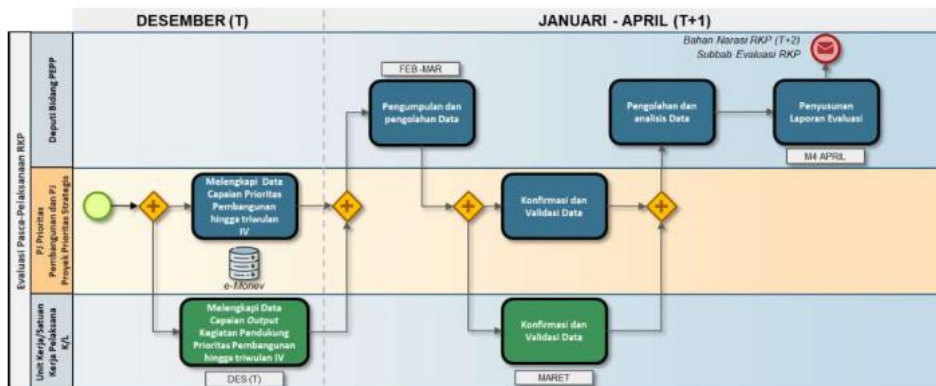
DESEMBER (T)

JANUARI - APRIL (T+1)

Evaluasi Pasca-Pelaksanaan RKP

Deputi Bidang PEPP

PJ Prioritas Pembangunan dan PJ Proyek Prioritas Strategis

Unit Kerja/Satuan Kerja Pelaksana K/L

Bahan Narasi RKP (T+2)
Subbab Evaluasi RKP

FEB -MAR

Pengumpulan dan pengolahan Data

Pengolahan dan analisis Data

Penyusunan Laporan Evaluasi

M4 APRIL

Melengkapi Data Capaian Prioritas Pembangunan hingga triwulan IV

e-Monev

Konfirmasi dan Validasi Data

Melengkapi Data Capaian *Output* Kegiatan Pendukung Prioritas Pembangunan hingga triwulan IV

DES (T)

Konfirmasi dan Validasi Data

MARET